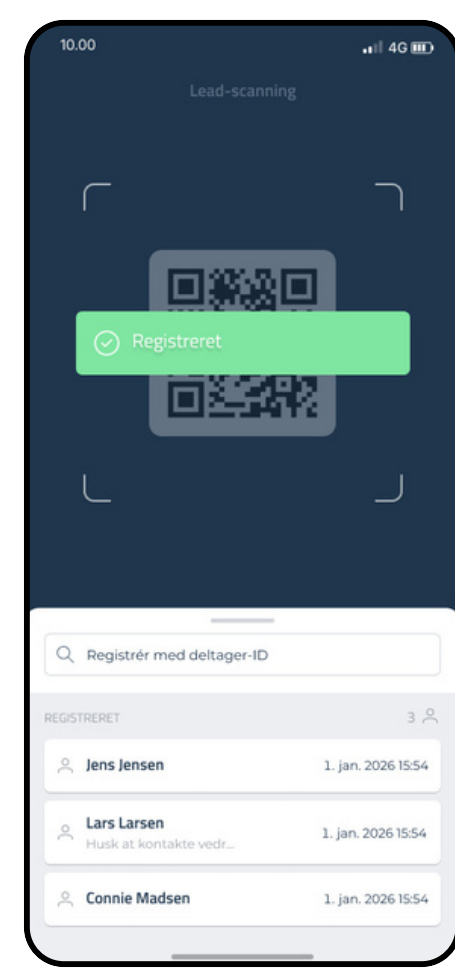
10.00

4G

Lead-scanning

Registreret

Registrér med deltager-ID

REGISTRERET

3

Jens Jensen

1. jan. 2026 15:54

Lars Larsen

Husk at kontakte vedr...

1. jan. 2026 15:54

Connie Madsen

1. jan. 2026 15:54